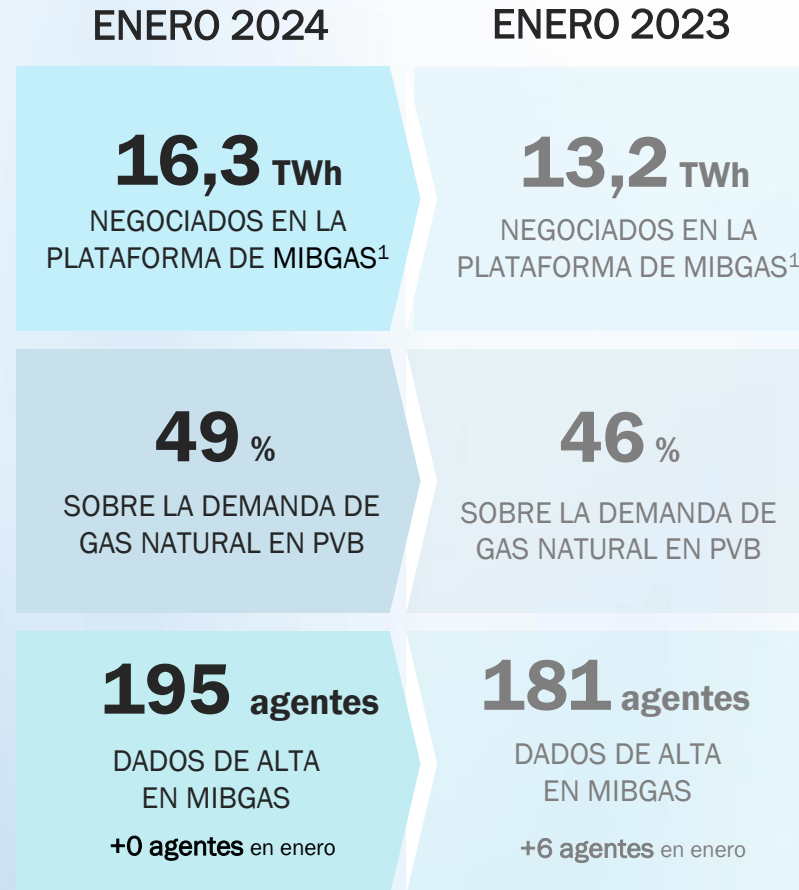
ENERO 2024

ENERO 2023

16,3 TWh
NEGOCIADOS EN LA PLATAFORMA DE MIBGAS$^1$

13,2 TWh
NEGOCIADOS EN LA PLATAFORMA DE MIBGAS$^1$

49 %
SOBRE LA DEMANDA DE GAS NATURAL EN PVB

46 %
SOBRE LA DEMANDA DE GAS NATURAL EN PVB

195 agentes
DADOS DE ALTA EN MIBGAS
+0 agentes en enero

181 agentes
DADOS DE ALTA EN MIBGAS
+6 agentes en enero